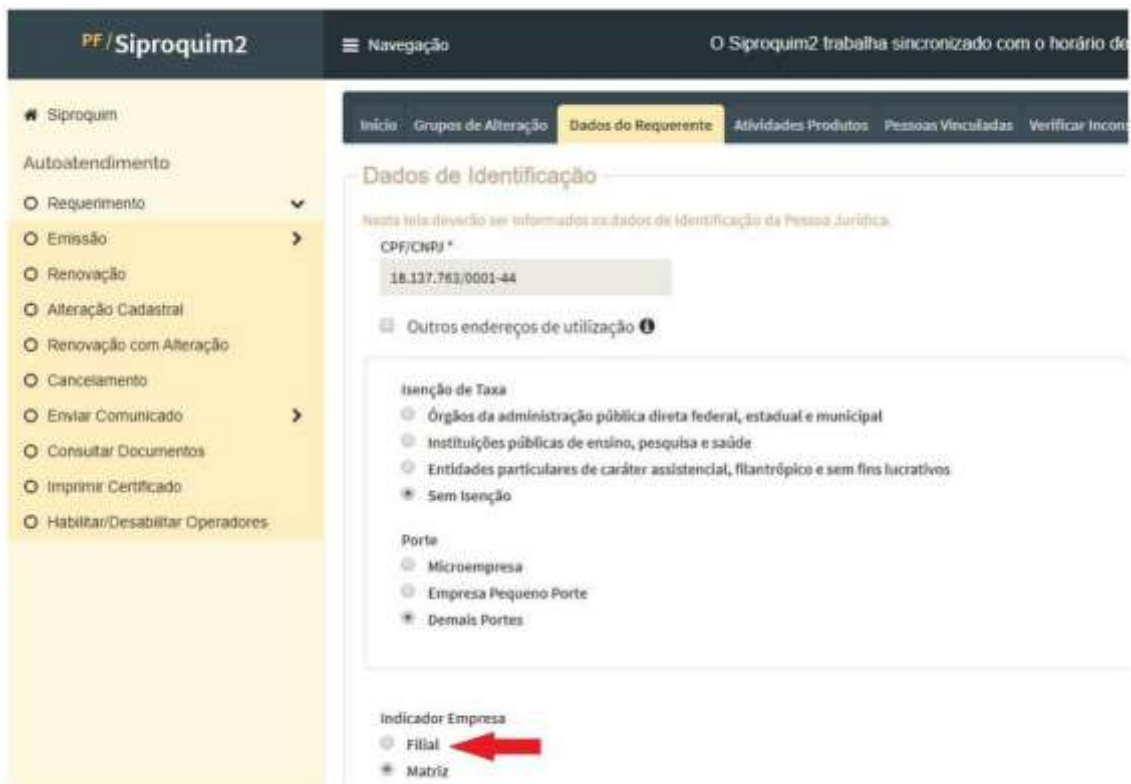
PF/Siproquim2

Navegação

O Siproquim2 trabalha sincronizado com o horário de

Siproquim

Autoatendimento

Requerimento

Emissão

Renovação

Alteração Cadastral

Renovação com Alteração

Cancelamento

Enviar Comunicado

Consultar Documentos

Imprimir Certificado

Habilitar/Desabilitar Operadores

Início | Grupos de Alteração | Dados do Requerente | Atividades Produtos | Pessoas Vinculadas | Verificar Incons

Dados de Identificação

Nesta tela deverão ser informados os dados de identificação da Pessoa Jurídica.

CPF/CNPJ *

18.137.763/0001-44

Outros endereços de utilização

Isenção de Taxa

Órgãos da administração pública direta federal, estadual e municipal

Instituições públicas de ensino, pesquisa e saúde

Entidades particulares de caráter assistencial, filantrópico e sem fins lucrativos

Sem Isenção

Porte

Microempresa

Empresa Pequeno Porte

Demais Portes

Indicador Empresa

Filial

Matriz